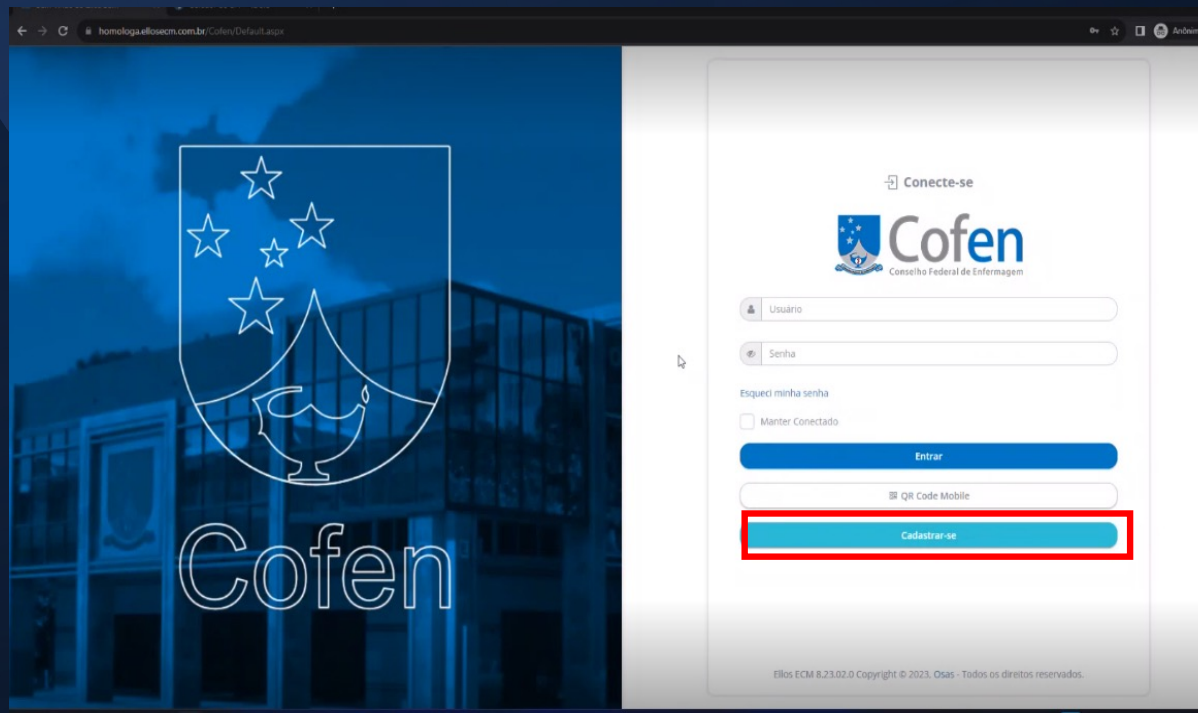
homologa.ellosecm.com.br/Cofen/Default.aspx

Anônim

Cofen

Conecte-se

Cofen
Conselho Federal de Enfermagem

Usuário

Senha

Esqueci minha senha

Manter Conectado

Entrar

QR Code Mobile

Cadastrar-se

Ellos ECM 8.23.02.0 Copyright © 2023. Osas - Todos os direitos reservados.